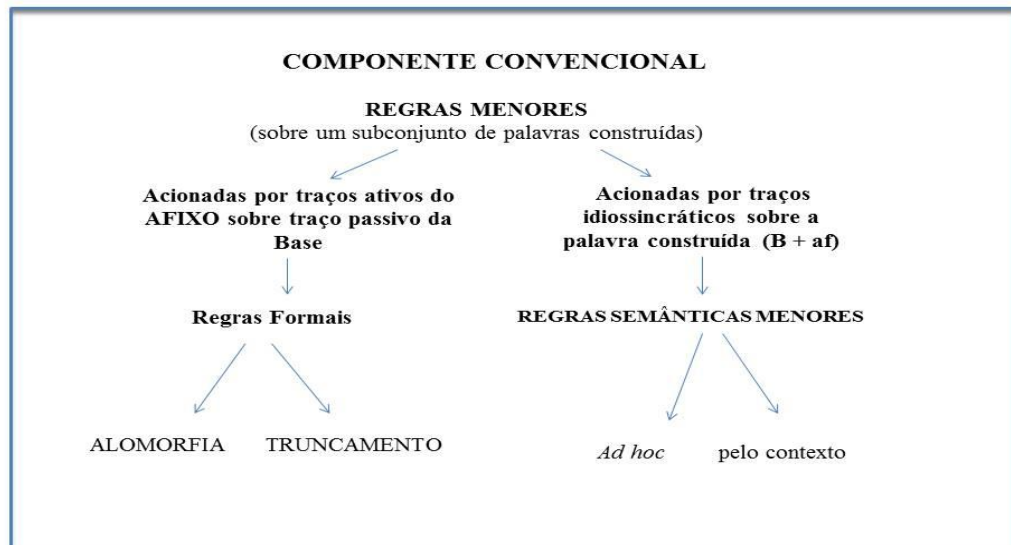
COMPONENTE CONVENCIONAL

REGRAS MENORES
(sobre um subconjunto de palavras construídas)

Acionadas por traços ativos do AFIXO sobre traço passivo da Base

Regras Formais

ALOMORFIA

TRUNCAMENTO

Acionadas por traços idiossincráticos sobre a palavra construída (B + af)

REGRAS SEMÂNTICAS MENORES

*Ad hoc*

pelo contexto